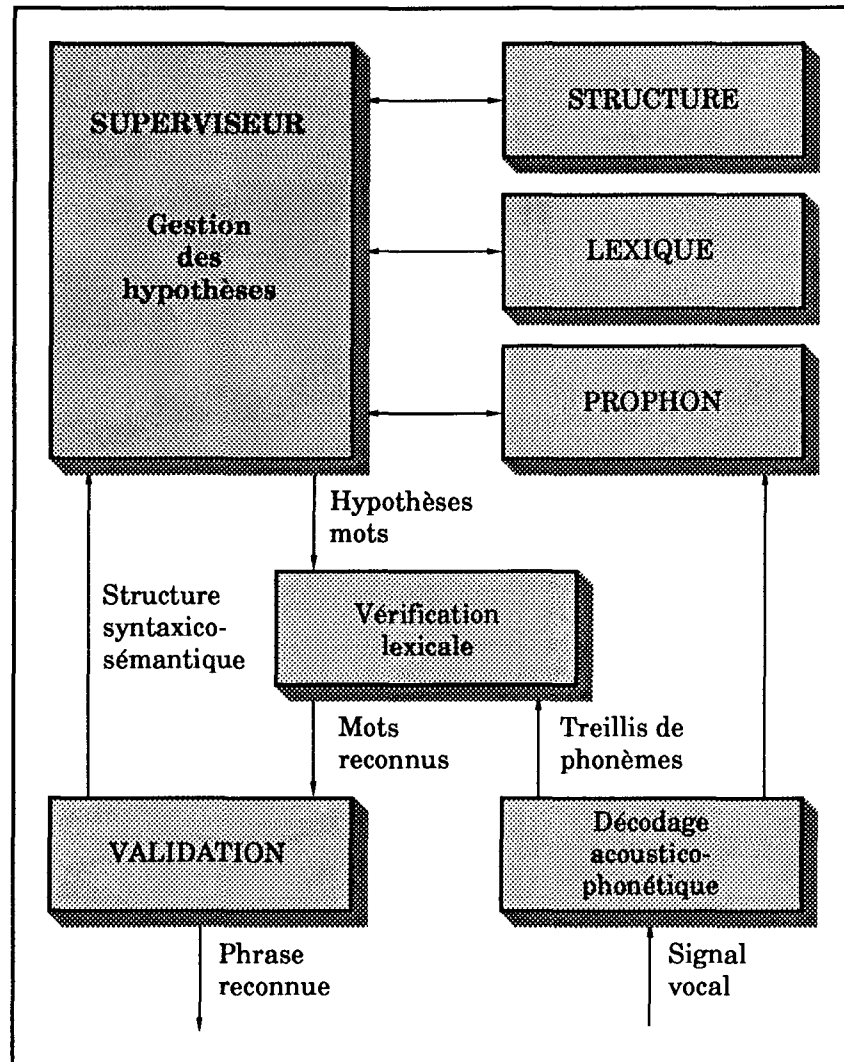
SUPERVISEUR

Gestion des hypothèses

STRUCTURE

LEXIQUE

PROPHON

Hypothèses mots

Structure syntaxico-sémantique

Vérification lexicale

Mots reconnus

Treillis de phonèmes

VALIDATION

Décodage acoustico-phonétique

Phrase reconnue

Signal vocal